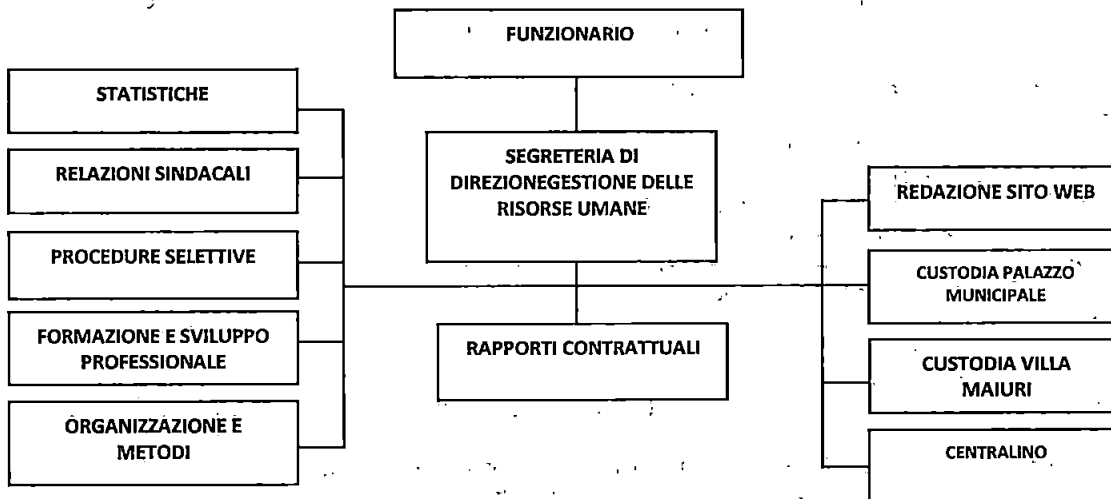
FUNZIONARIO

STATISTICHE

RELAZIONI SINDACALI

PROCEDURE SELETTIVE

FORMAZIONE E SVILUPPO PROFESSIONALE

ORGANIZZAZIONE E METODI

SEGRETERIA DI DIREZIONEGESTIONE DELLE RISORSE UMANE

RAPPORTI CONTRATTUALI

REDAZIONE SITO WEB

CUSTODIA PALAZZO MUNICIPALE

CUSTODIA VILLA MAIURI

CENTRALINO